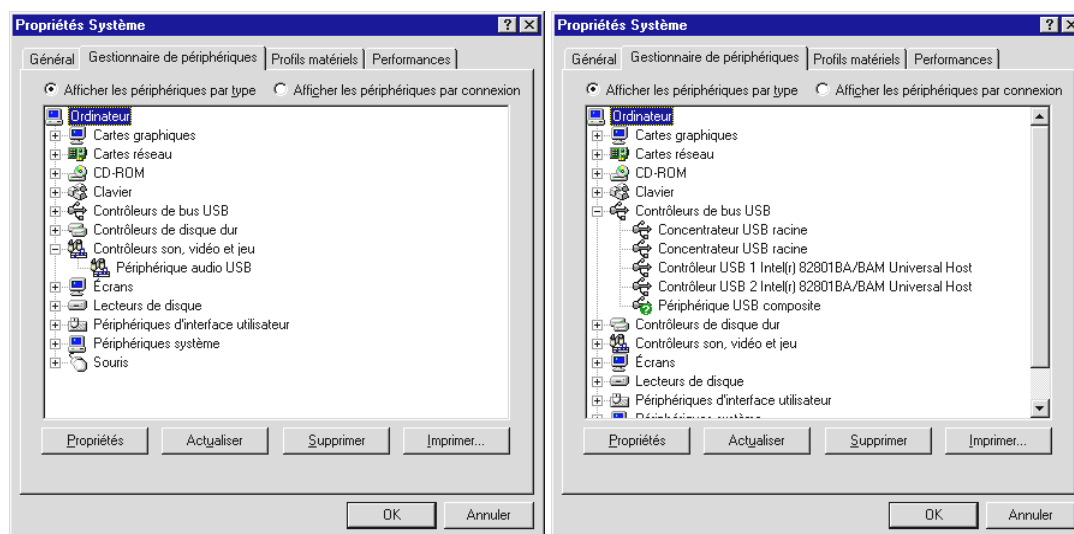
Propriétés Système

? X

Général | Gestionnaire de périphériques | Profils matériels | Performances

Afficher les périphériques par type
Afficher les périphériques par connexion

Ordinateur
Cartes graphiques
Cartes réseau
CD-ROM
Clavier
Contrôleurs de bus USB
Contrôleurs de disque dur
Contrôleurs son, vidéo et jeu
Périphérique audio USB
Écrans
Lecteurs de disque
Périphériques d'interface utilisateur
Périphériques système
Souris

Propriétés | Actualiser | Supprimer | Imprimer...

OK | Annuler

Propriétés Système

? X

Général | Gestionnaire de périphériques | Profils matériels | Performances

Afficher les périphériques par type
Afficher les périphériques par connexion

Ordinateur
Cartes graphiques
Cartes réseau
CD-ROM
Clavier
Contrôleurs de bus USB
Concentrateur USB racine
Concentrateur USB racine
Contrôleur USB 1 Intel(r) 82801BA/BAM Universal Host
Contrôleur USB 2 Intel(r) 82801BA/BAM Universal Host
Périphérique USB composite
Contrôleurs de disque dur
Contrôleurs son, vidéo et jeu
Écrans
Lecteurs de disque
Périphériques d'interface utilisateur
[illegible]

Propriétés | Actualiser | Supprimer | Imprimer...

OK | Annuler